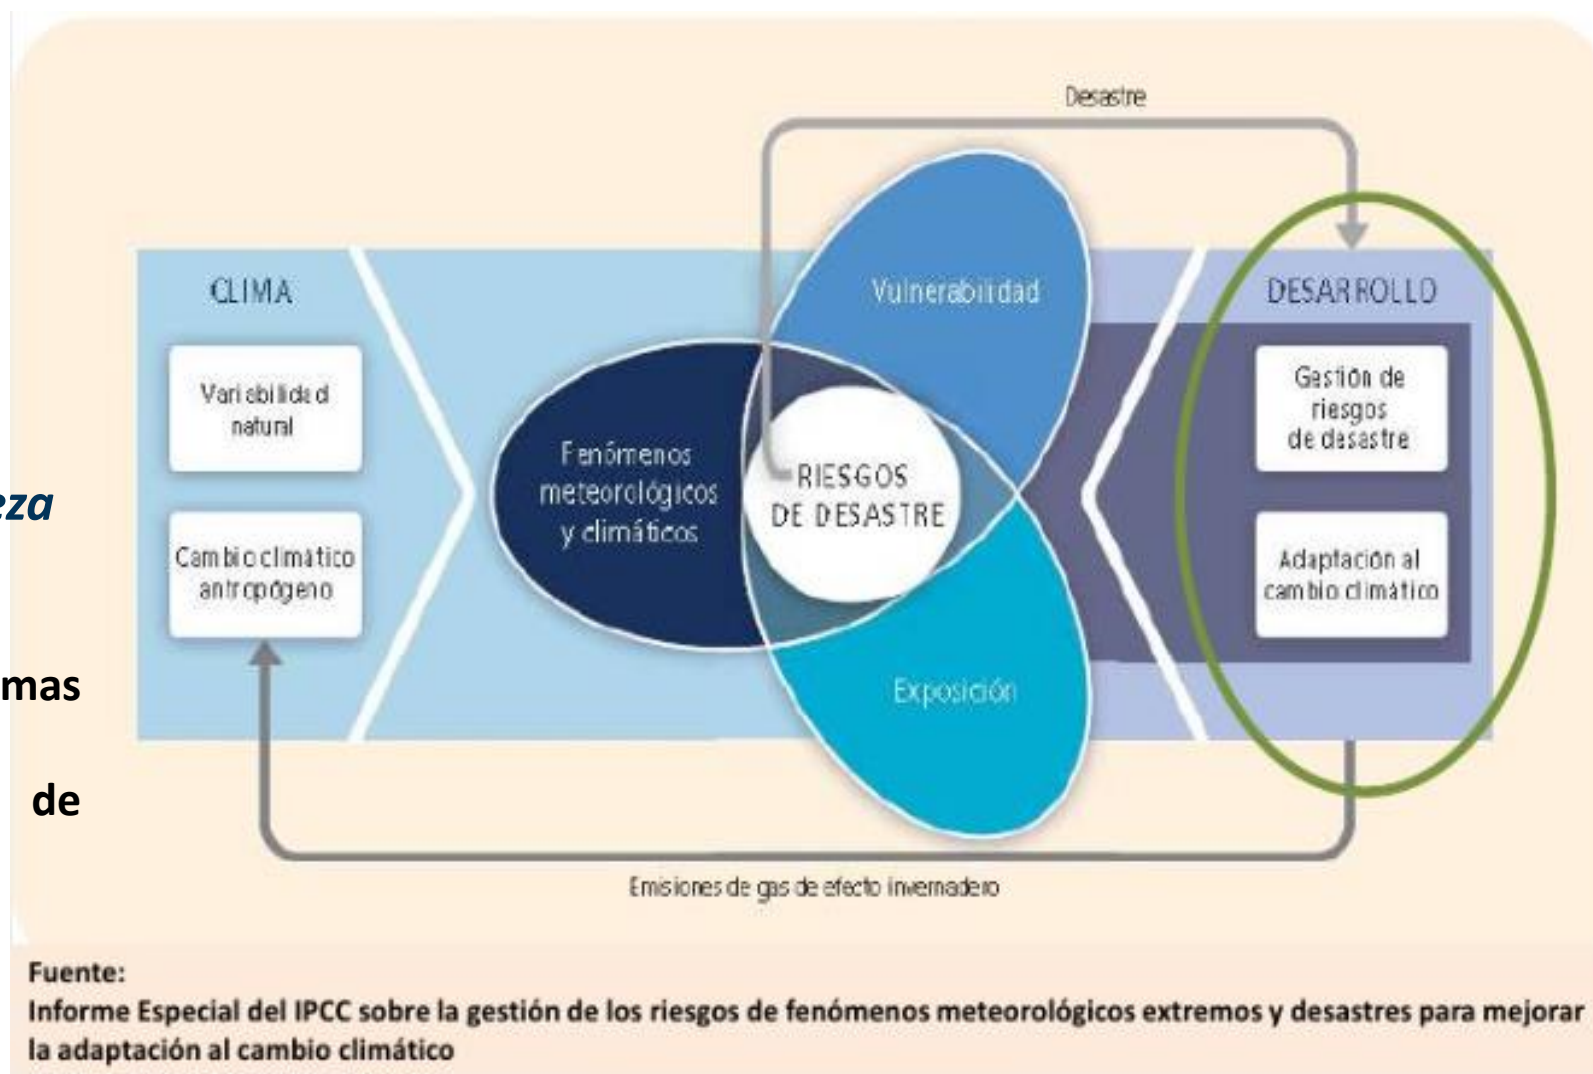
Desastre

CLIMA

Variabilidad natural

Cambio climático antropógeno

Vulnerabilidad

Fenómenos meteorológicos y climáticos

RIESGOS DE DESASTRE

Exposición

DESARROLLO

Gestión de riesgos de desastre

Adaptación al cambio climático

Emisiones de gas de efecto invernadero

eza

mas

de

Fuente:
Informe Especial del IPCC sobre la gestión de los riesgos de fenómenos meteorológicos extremos y desastres para mejorar la adaptación al cambio climático